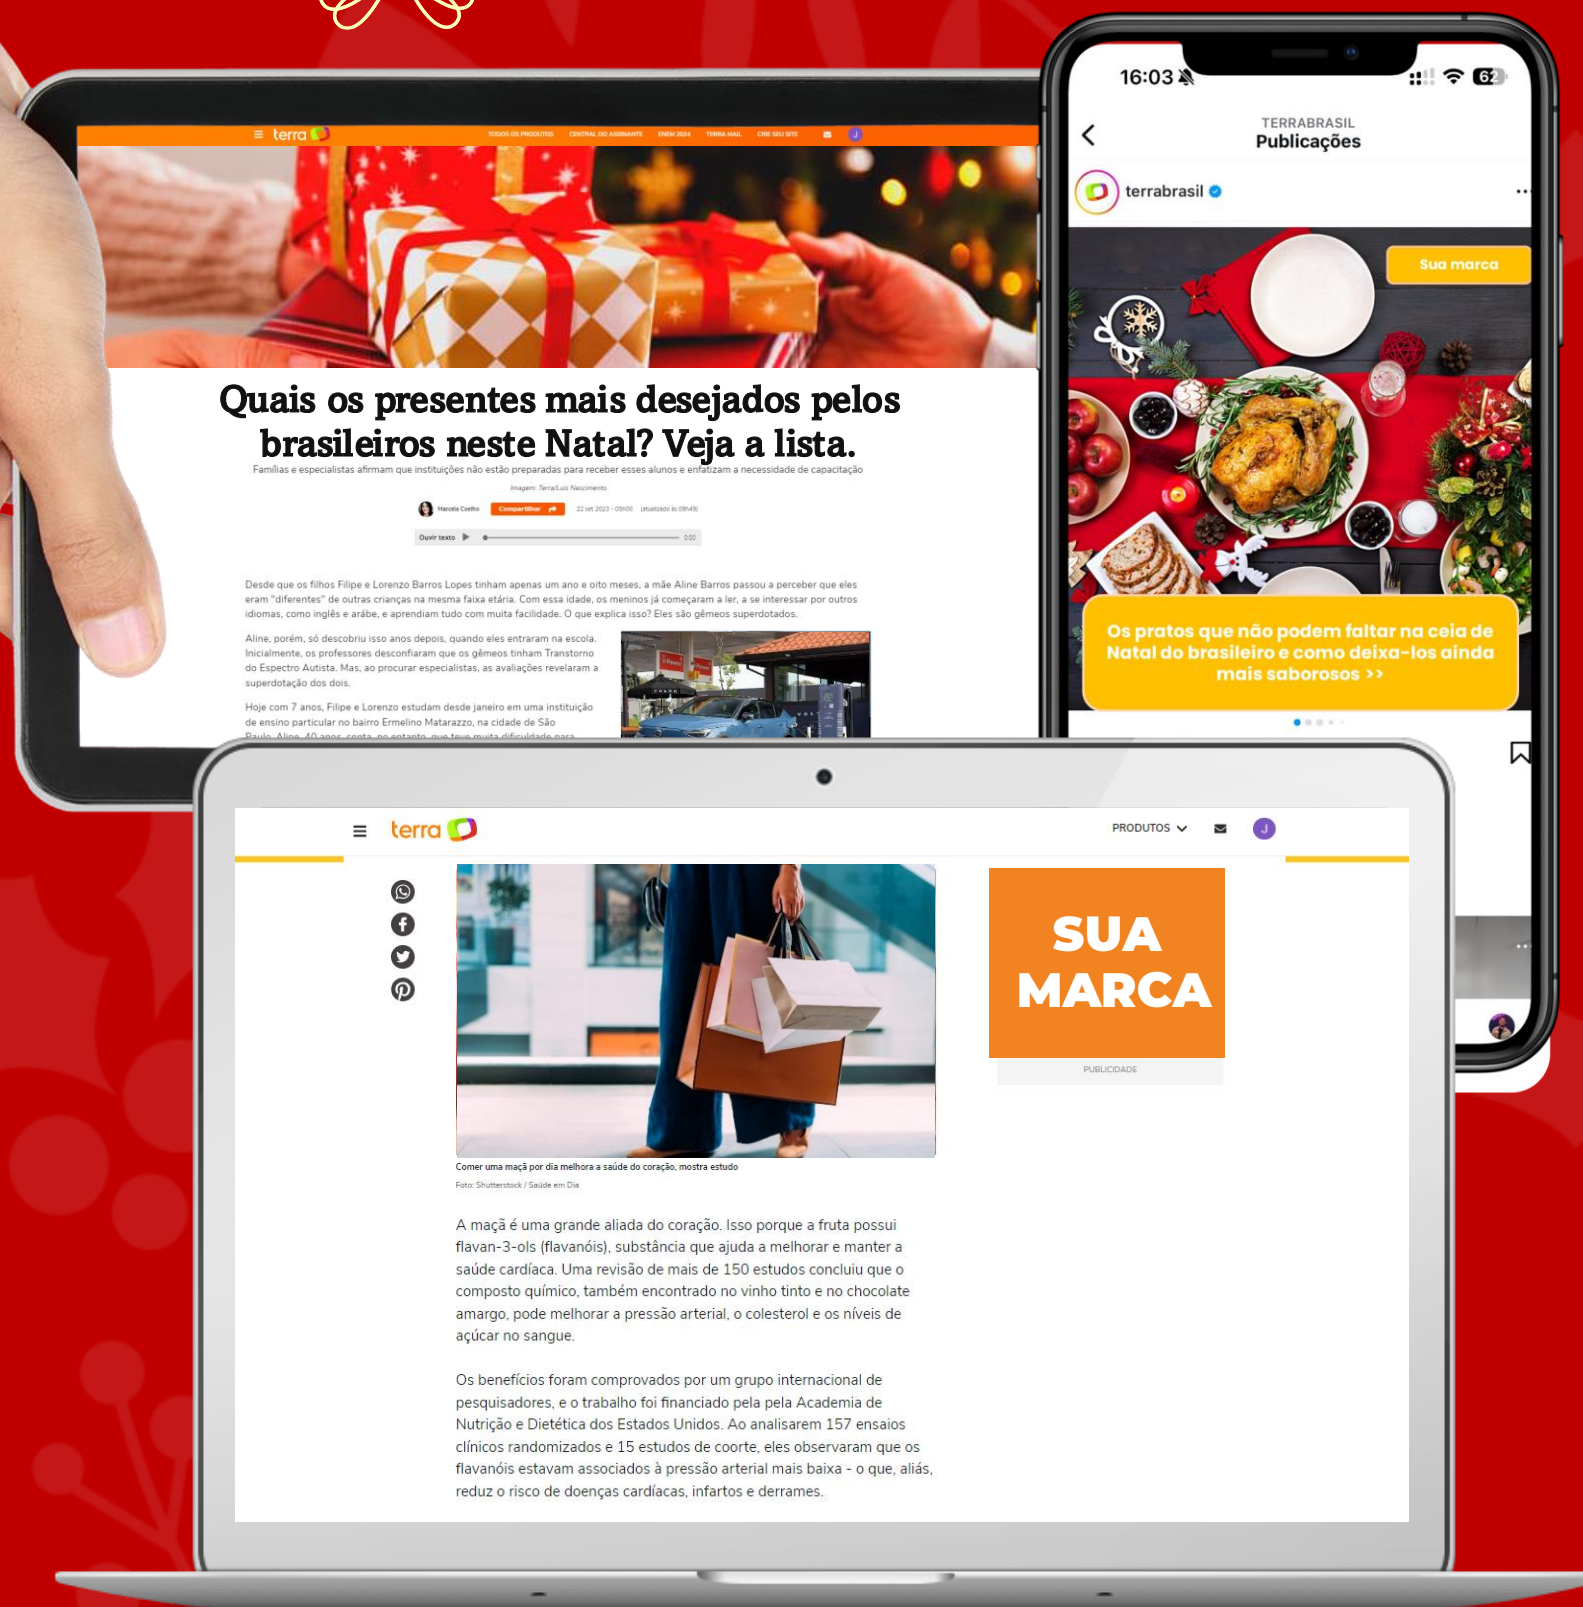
≡ terra

TODOS OS PRODUTOS CENTRAL DO ASSINANTE ENEM 2024 TERRA MAIL CRIE SEU SITE

Quais os presentes mais desejados pelos brasileiros neste Natal? Veja a lista.

Famílias e especialistas afirmam que instituições não estão preparadas para receber esses alunos e enfatizam a necessidade de capacitação

Imagem: Terra/Luis Nascimento

Marcela Coelho Compartilhar 22 set 2023 - 05h00 (atualizado às 09h49)

Ouvir texto 0:00

Desde que os filhos Filipe e Lorenzo Barros Lopes tinham apenas um ano e oito meses, a mãe Aline Barros passou a perceber que eles eram "diferentes" de outras crianças na mesma faixa etária. Com essa idade, os meninos já começaram a ler, a se interessar por outros idiomas, como inglês e árabe, e aprendiam tudo com muita facilidade. O que explica isso? Eles são gêmeos superdotados.

Aline, porém, só descobriu isso anos depois, quando eles entraram na escola. Inicialmente, os professores desconfiaram que os gêmeos tinham Transtorno do Espectro Autista. Mas, ao procurar especialistas, as avaliações revelaram a superdotação dos dois.

Hoje com 7 anos, Filipe e Lorenzo estudam desde janeiro em uma instituição de ensino particular no bairro Ermelino Matarazzo, na cidade de São Paulo. Aline, 40 anos, conta, no entanto, que teve muita dificuldade para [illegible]

16:03 62

TERRABRASIL
Publicações

terrabrasil

Sua marca

Os pratos que não podem faltar na ceia de Natal do brasileiro e como deixa-los ainda mais saborosos >>

≡ terra

PRODUTOS

J

Comer uma maçã por dia melhora a saúde do coração, mostra estudo

Foto: Shutterstock / Saúde em Dia

SUA MARCA

PUBLICIDADE

A maçã é uma grande aliada do coração. Isso porque a fruta possui flavan-3-ols (flavanóis), substância que ajuda a melhorar e manter a saúde cardíaca. Uma revisão de mais de 150 estudos concluiu que o composto químico, também encontrado no vinho tinto e no chocolate amargo, pode melhorar a pressão arterial, o colesterol e os níveis de açúcar no sangue.

Os benefícios foram comprovados por um grupo internacional de pesquisadores, e o trabalho foi financiado pela pela Academia de Nutrição e Dietética dos Estados Unidos. Ao analisarem 157 ensaios clínicos randomizados e 15 estudos de coorte, eles observaram que os flavanóis estavam associados à pressão arterial mais baixa - o que, aliás, reduz o risco de doenças cardíacas, infartos e derrames.